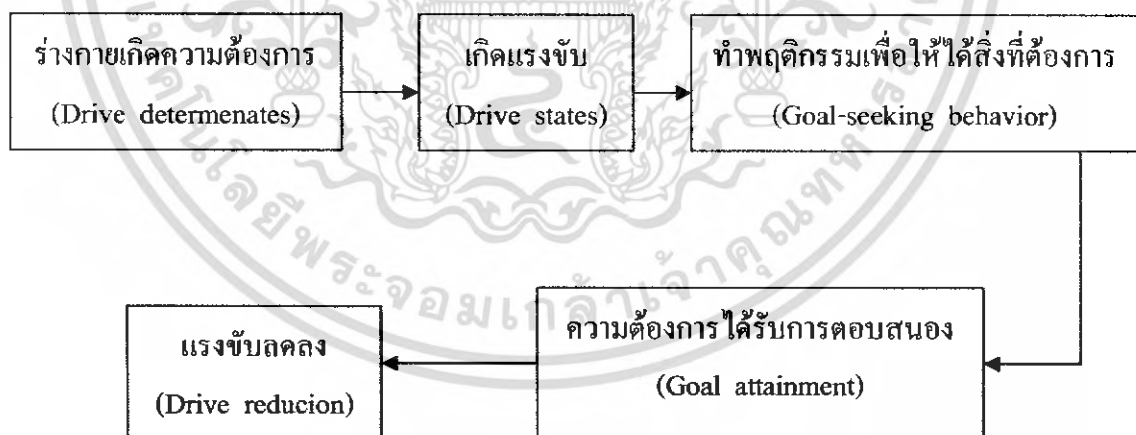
ร่างกายเกิดความต้องการ
(Drive determenates)

เกิดแรงขับ
(Drive states)

ทำพฤติกรรมเพื่อให้ได้สิ่งที่ต้องการ
(Goal-seeking behavior)

ความต้องการได้รับการตอบสนอง
(Goal attainment)

แรงขับลดลง
(Drive reducion)

โดยพระจอมเกล้าเจ้าคุณทหาร